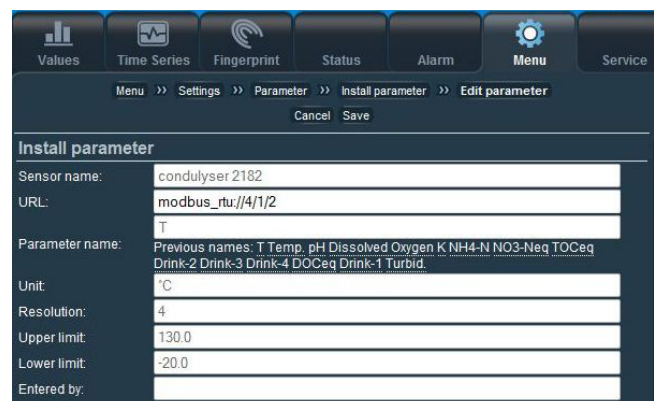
Values Time Series Fingerprint Status Alarm Menu Service

Menu ›› Settings ›› Parameter ›› Install parameter ›› Edit parameter

Cancel Save

Install parameter

| | |
|---|---|
| Sensor name: | condulyser 2182 |
| URL: | modbus_rtu://4/1/2 |
| Parameter name: | T<br>Previous names: T Temp. pH Dissolved Oxygen K NH4-N NO3-Neq TOCeq Drink-2 Drink-3 Drink-4 DOCeq Drink-1 Turbid. |
| Unit: | °C |
| Resolution: | 4 |
| Upper limit: | 130.0 |
| Lower limit: | -20.0 |
| Entered by: | |